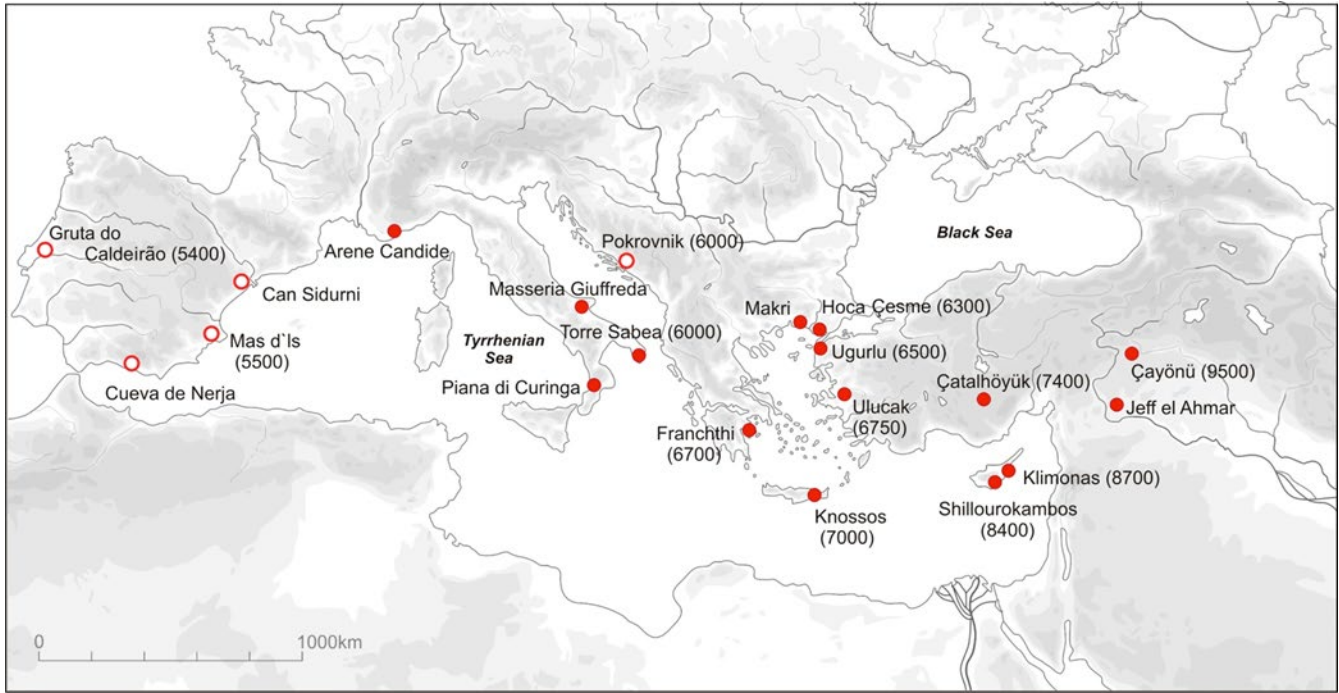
Gruta do Caldeirão (5400)
Can Sidurni
Mas d`ls (5500)
Cueva de Nerja
Arene Candide
Pokrovnik (6000)
Masseria Giuffreda
Torre Sabea (6000)
Tyrrhenian Sea
Piana di Curinga
Black Sea
Makri
Hoca Çesme (6300)
Ugurlu (6500)
Çayönü (9500)
Çatalhöyük (7400)
Jeff el Ahmar
Ulucak (6750)
Franchthi (6700)
Klimonas (8700)
Shillourokambos (8400)
Knossos (7000)
0
1000km